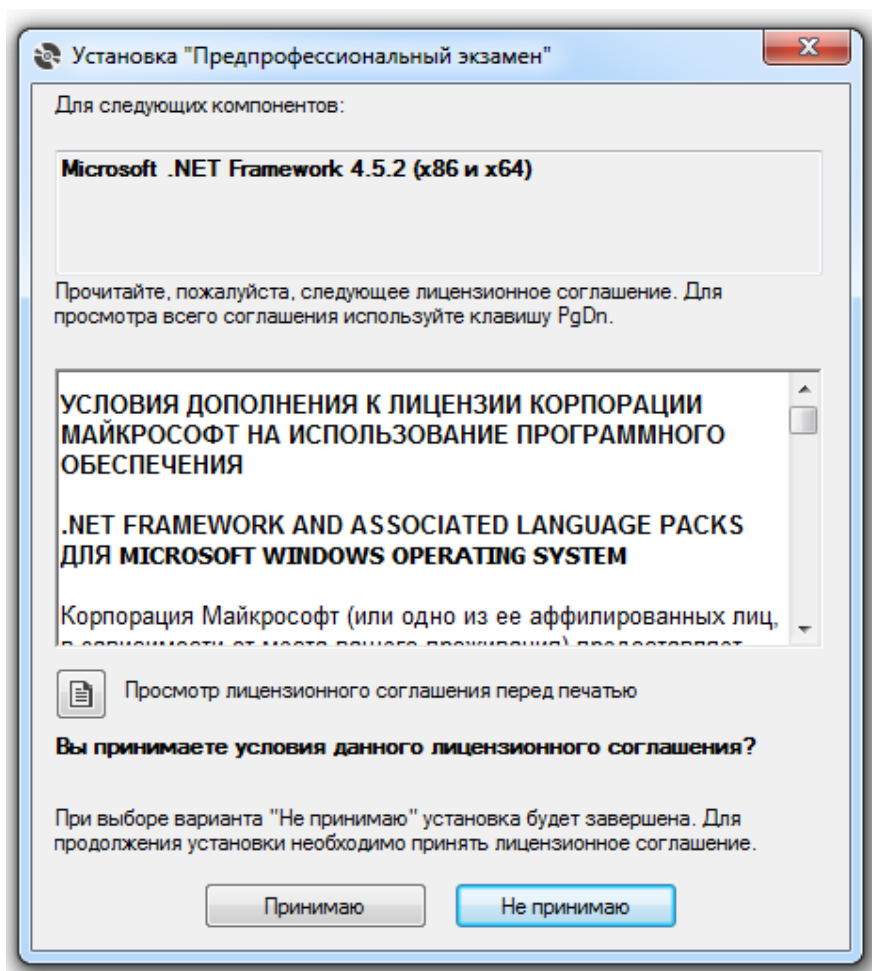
Установка "Предпрофессиональный экзамен"

Для следующих компонентов:

Microsoft .NET Framework 4.5.2 (x86 и x64)

Прочитайте, пожалуйста, следующее лицензионное соглашение. Для просмотра всего соглашения используйте клавишу PgDn.

УСЛОВИЯ ДОПОЛНЕНИЯ К ЛИЦЕНЗИИ КОРПОРАЦИИ МАЙКРОСОФТ НА ИСПОЛЬЗОВАНИЕ ПРОГРАММНОГО ОБЕСПЕЧЕНИЯ

.NET FRAMEWORK AND ASSOCIATED LANGUAGE PACKS ДЛЯ MICROSOFT WINDOWS OPERATING SYSTEM

Корпорация Майкрософт (или одно из ее аффилированных лиц, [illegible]

Просмотр лицензионного соглашения перед печатью

Вы принимаете условия данного лицензионного соглашения?

При выборе варианта "Не принимаю" установка будет завершена. Для продолжения установки необходимо принять лицензионное соглашение.

Принимаю

Не принимаю